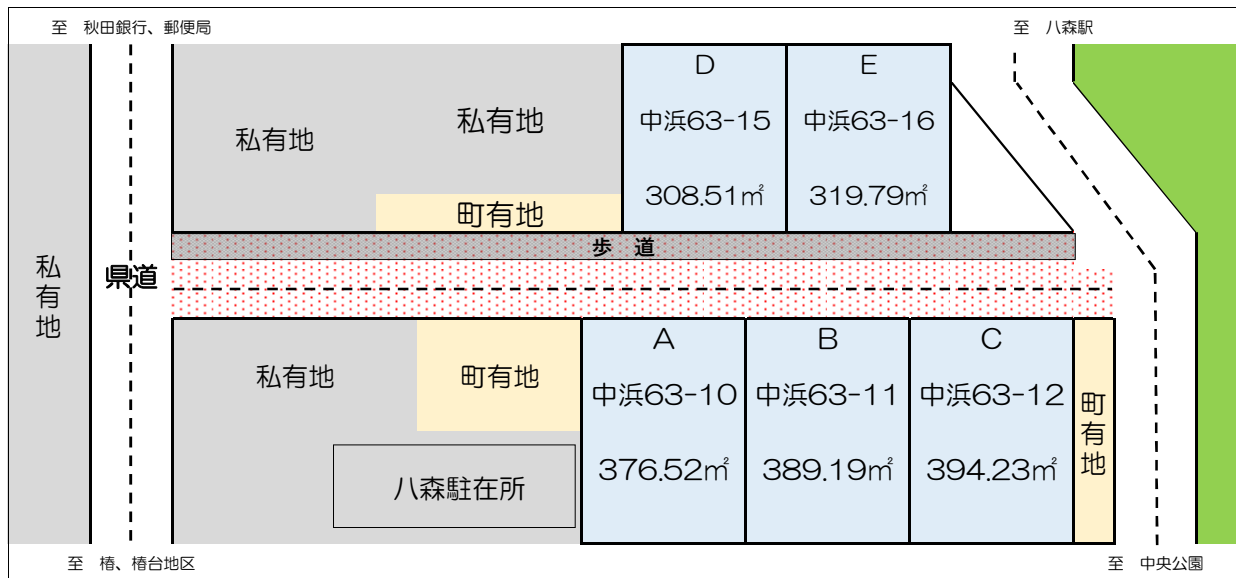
至 秋田銀行、郵便局

至 八森駅

私有地

私有地

D
中浜63-15
308.51㎡

E
中浜63-16
319.79㎡

町有地

歩 道

私有地

県道

私有地

町有地

A
中浜63-10
376.52㎡

B
中浜63-11
389.19㎡

C
中浜63-12
394.23㎡

町有地

八森駐在所

至 椿、椿台地区

至 中央公園